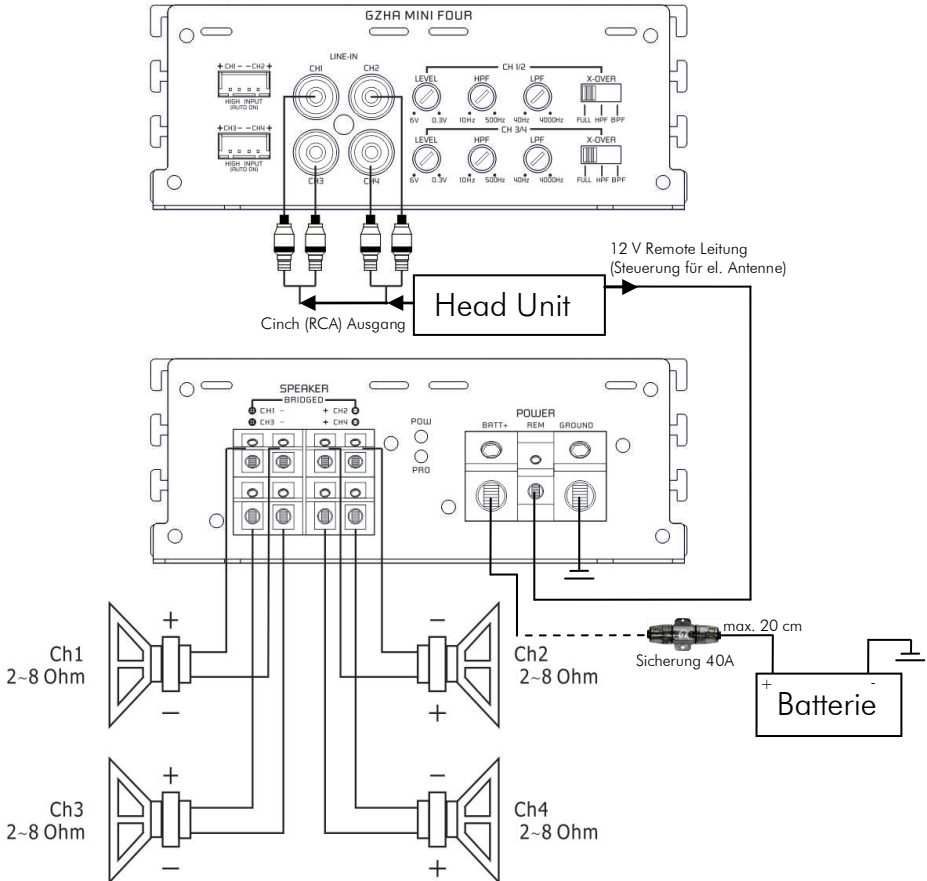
GZHA MINI FOUR

+ CH1 – – CH2 +
HIGH INPUT (AUTO ON)

+ CH3 – – CH4 +
HIGH INPUT (AUTO ON)

LINE-IN
CH1 CH2
CH3 CH4

CH 1/2
LEVEL 6V 0.3V
HPF 10Hz 500Hz
LPF 40Hz 4000Hz
X-OVER FULL HPF BPF

CH 3/4
LEVEL 6V 0.3V
HPF 10Hz 500Hz
LPF 40Hz 4000Hz
X-OVER FULL HPF BPF

12 V Remote Leitung
(Steuerung für el. Antenne)

Head Unit

Cinch (RCA) Ausgang

SPEAKER
BRIDGED
CH1 – + CH2
CH3 – + CH4

POW
PRO

POWER
BATT+ REM GROUND

Ch1
2~8 Ohm

Ch2
2~8 Ohm

max. 20 cm
Sicherung 40A

+ -
Batterie

Ch3
2~8 Ohm

Ch4
2~8 Ohm